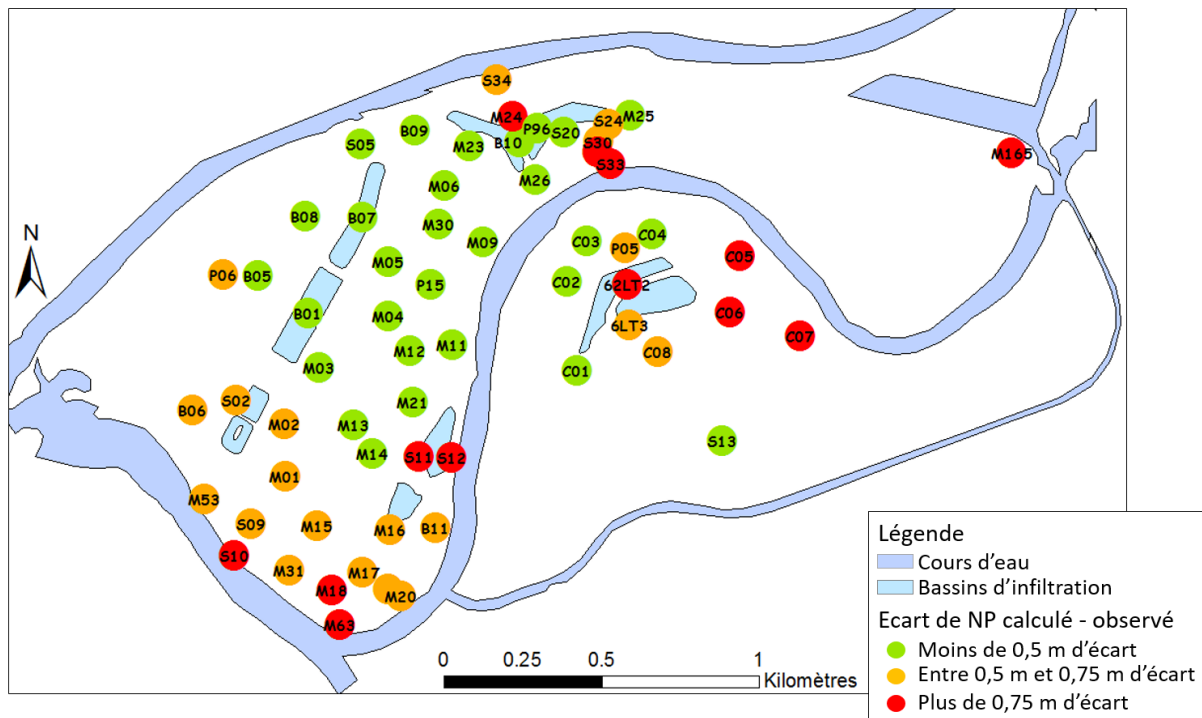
S34
M24
M25
P96
S24
B09
S20
S05
M23
B10
S30
M165
S33
M26
M06
B08
B07
M30
M09
C03
C04
P05
C05
N
P06
B05
M05
C02
62LT2
P15
C06
B01
M04
6LT3
C07
M12
M11
C08
M03
C01
S02
M21
B06
M02
M13
S13
M14
S11
S12
M01
M53
S09
M15
M16
B11
S10
M31
M17
M18
M20
M63
0
0.25
0.5
1
Kilomètres

Légende
Cours d'eau
Bassins d'infiltration
Ecart de NP calculé - observé
Moins de 0,5 m d'écart
Entre 0,5 m et 0,75 m d'écart
Plus de 0,75 m d'écart